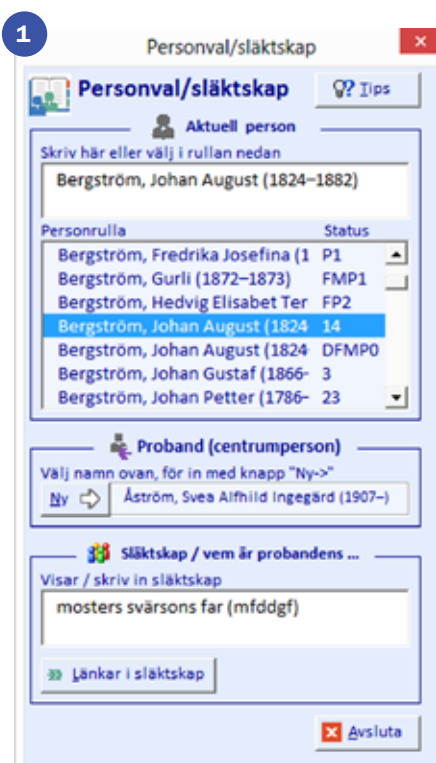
1

Personval/släktskap

Personval/släktskap

Tips

Aktuell person

Skriv här eller välj i rullan nedan

Bergström, Johan August (1824–1882)

| Personrulla | Status |
|---|---|
| Bergström, Fredrika Josefina (1 | P1 |
| Bergström, Gurli (1872–1873) | FMP1 |
| Bergström, Hedvig Elisabet Ter | FP2 |
| Bergström, Johan August (1824 | 14 |
| Bergström, Johan August (1824 | DFMP0 |
| Bergström, Johan Gustaf (1866- | 3 |
| Bergström, Johan Petter (1786- | 23 |

Proband (centrumperson)

Välj namn ovan, för in med knapp "Ny->"

Ny

Åström, Svea Alfhild Ingegärd (1907–)

Släktskap / vem är probandens ...

Visar / skriv in släktskap

mosters svärsons far (mfddgf)

Länkar i släktskap

Avsluta